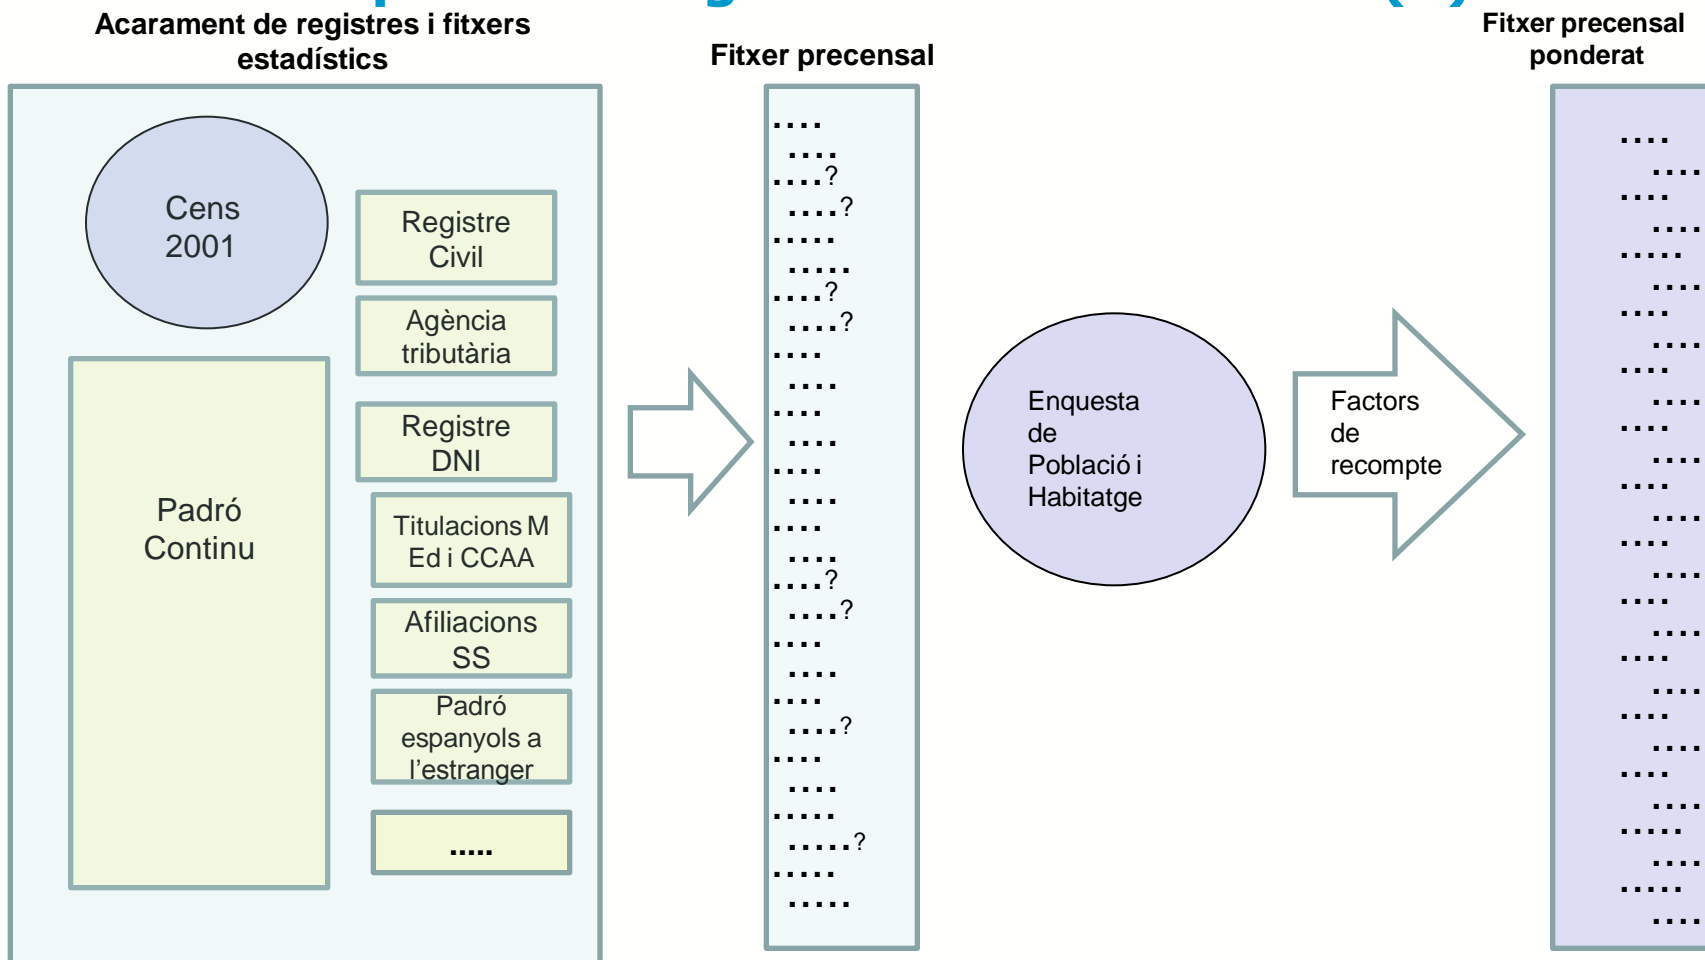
Acarament de registres i fitxers estadístics

Cens 2001

Registre Civil

Agència tributària

Registre DNI

Titulacions M Ed i CCAA

Afiliacions SS

Padró espanyols a l'estranger

.....

Padró Continu

Fitxer precensal

....
....
....?
....?
.....
.....
....?
....?
....
....
....
....
....
....
....
....
....?
....?
....
....
....
....?
....
....
.....
.....?
.....
.....

Enquesta de Població i Habitatge

Factors de recompte

Fitxer precensal ponderat

....
....
....
....
.....
....
....
....
....
....
....
....
....
....
....
....
....
....
....
....
....
....
....
....
....
....
.....
....
.....
....